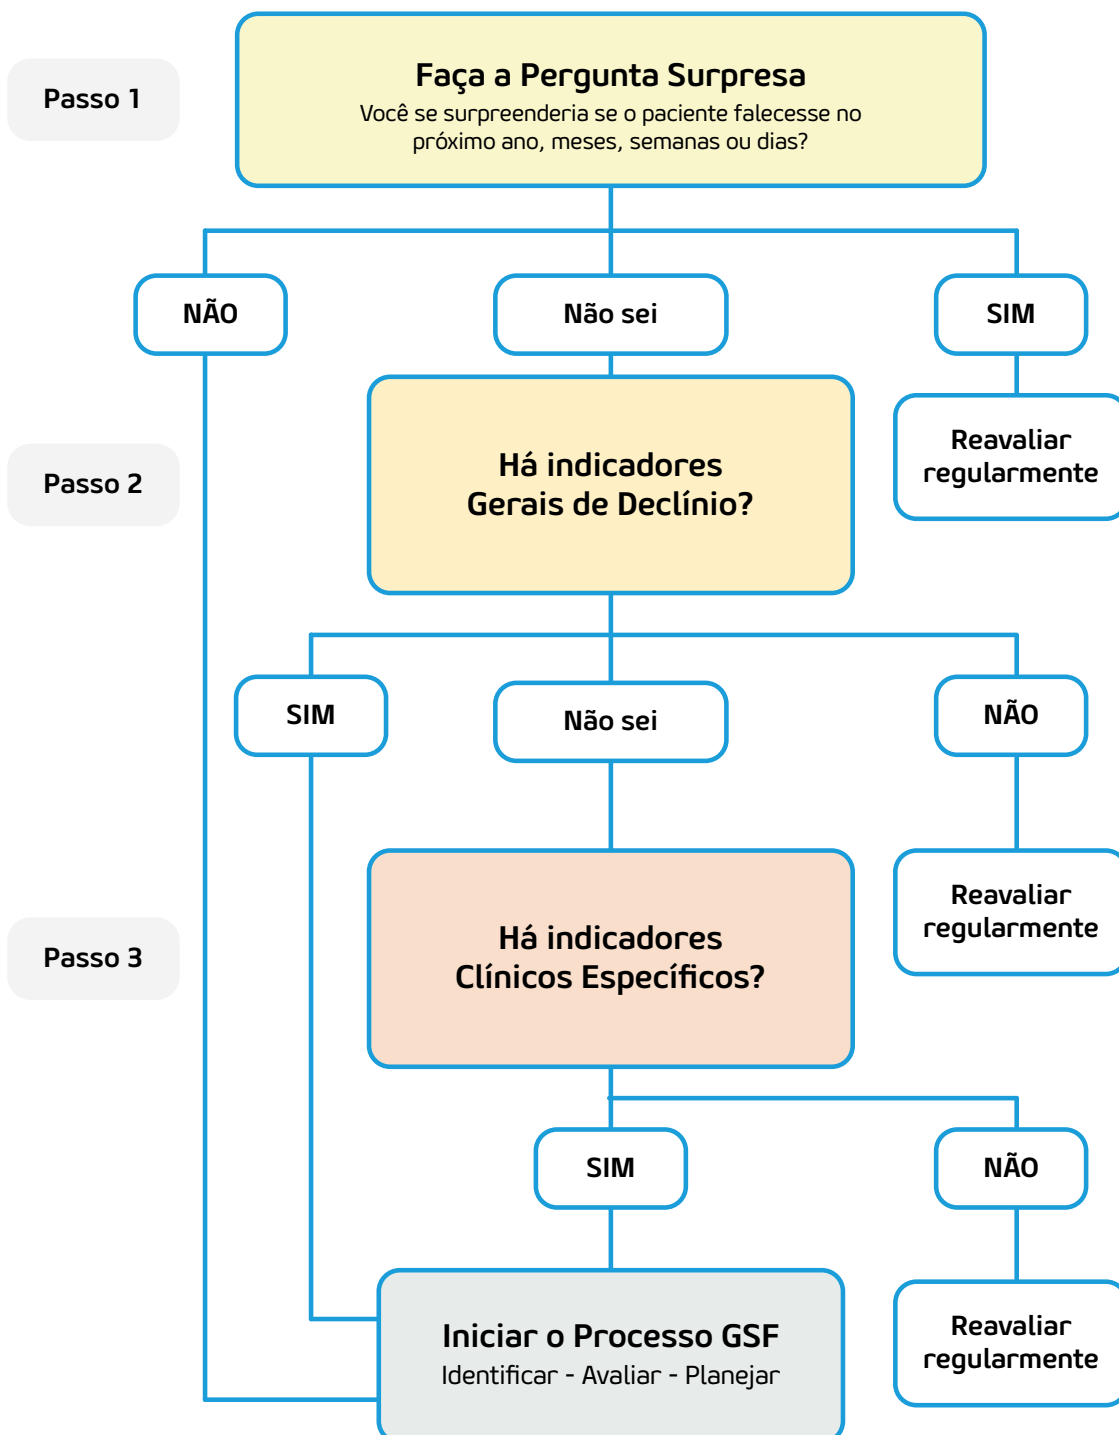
Passo 1

Faça a Pergunta Surpresa
Você se surpreenderia se o paciente falecesse no próximo ano, meses, semanas ou dias?

NÃO

Não sei

SIM

Reavaliar regularmente

Passo 2

Há indicadores Gerais de Declínio?

SIM

Não sei

NÃO

Reavaliar regularmente

Passo 3

Há indicadores Clínicos Específicos?

SIM

NÃO

Reavaliar regularmente

Iniciar o Processo GSF
Identificar - Avaliar - Planejar